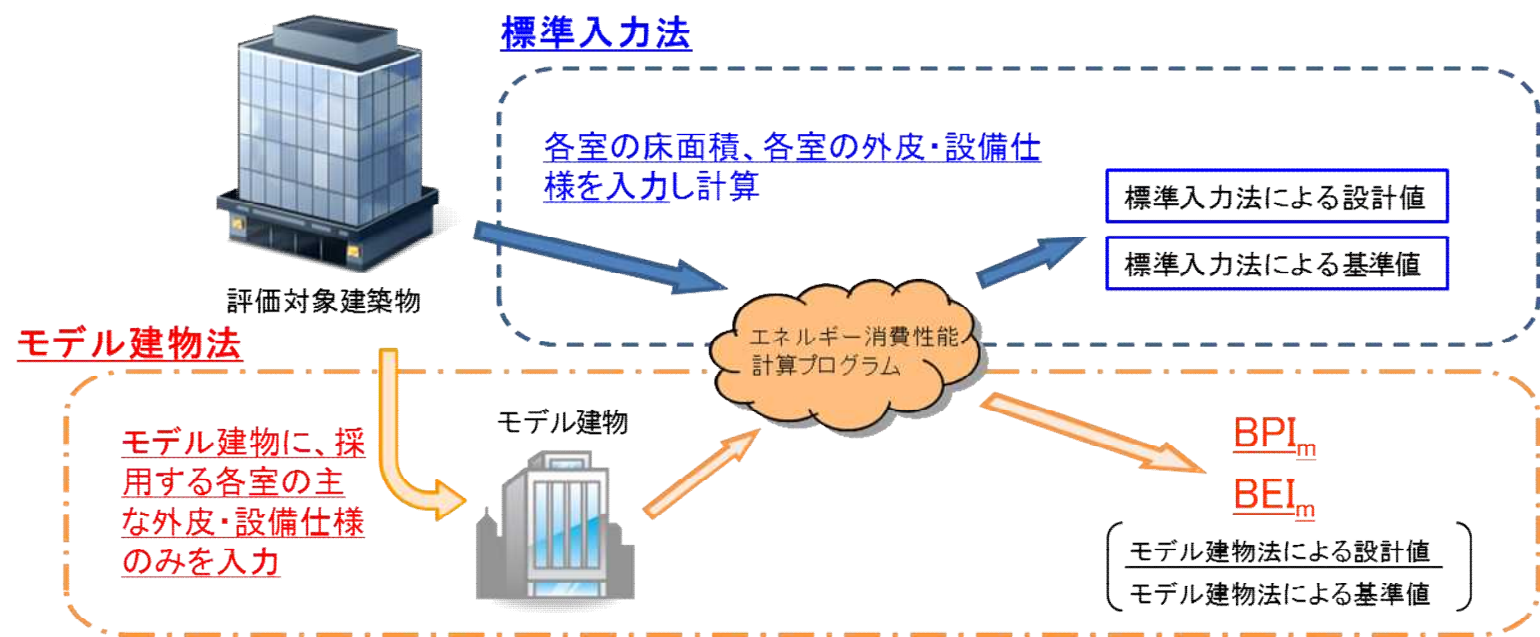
標準入力法

評価対象建築物

各室の床面積、各室の外皮・設備仕様を入力し計算

標準入力法による設計値

標準入力法による基準値

エネルギー消費性能計算プログラム

モデル建物法

モデル建物に、採用する各室の主な外皮・設備仕様のみを入力

モデル建物

$BPI_m$

$BEI_m$

$\frac{\text{モデル建物法による設計値}}{\text{モデル建物法による基準値}}$